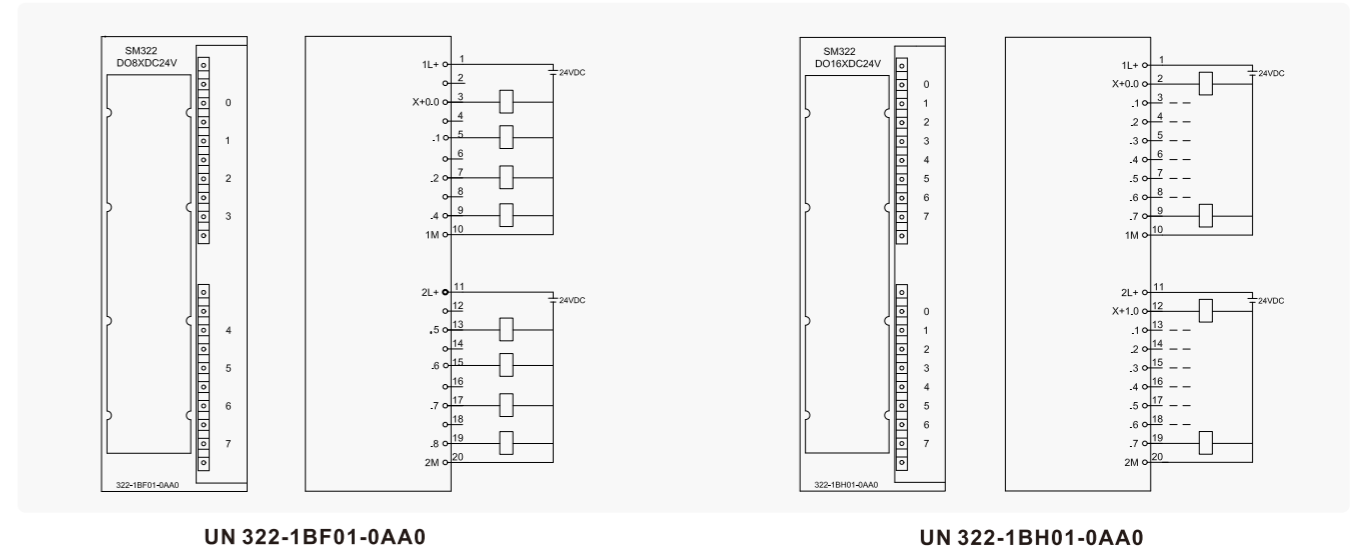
SM322
DO8XDC24V

0
1
2
3
4
5
6
7

322-1BF01-0AA0

1L+ 1
2
X+0.0 3
4
.1 5
6
.2 7
8
.4 9
1M 10
24VDC

2L+ 11
12
.5 13
14
.6 15
16
.7 17
18
.8 19
2M 20
24VDC

UN 322-1BF01-0AA0

SM322
DO16XDC24V

0
1
2
3
4
5
6
7
0
1
2
3
4
5
6
7

322-1BH01-0AA0

1L+ 1
X+0.0 2
.1 3
.2 4
.3 5
.4 6
.5 7
.6 8
.7 9
1M 10
24VDC

2L+ 11
X+1.0 12
.1 13
.2 14
.3 15
.4 16
.5 17
.6 18
.7 19
2M 20
24VDC

UN 322-1BH01-0AA0